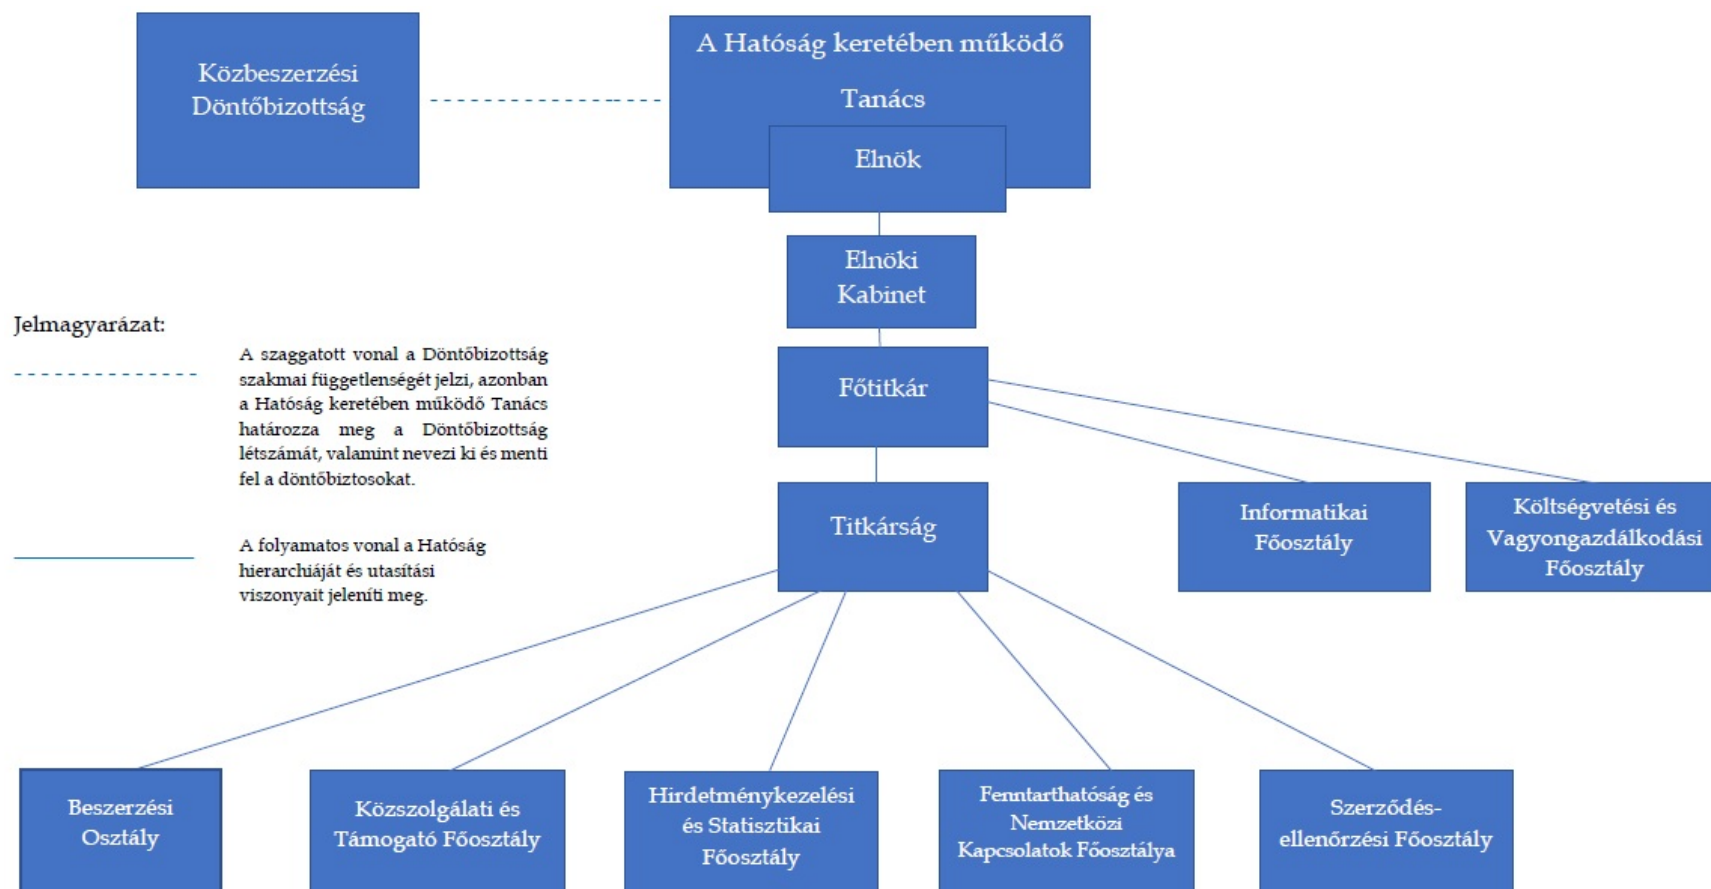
Közbeszerzési Döntőbizottság

A Hatóság keretében működő Tanács

Elnök

Elnöki Kabinet

Jelmagyarázat:

A szaggatott vonal a Döntőbizottság szakmai függetlenségét jelzi, azonban a Hatóság keretében működő Tanács határozza meg a Döntőbizottság létszámát, valamint nevezi ki és menti fel a döntőbiztosokat.

A folyamatos vonal a Hatóság hierarchiáját és utasítási viszonyait jeleníti meg.

Főtitkár

Titkárság

Informatikai Főosztály

Költségvetési és Vagyongazdálkodási Főosztály

Beszerzési Osztály

Közszolgálati és Támogató Főosztály

Hirdetménykezelési és Statisztikai Főosztály

Fenntarthatóság és Nemzetközi Kapcsolatok Főosztálya

Szerződés-ellenőrzési Főosztály